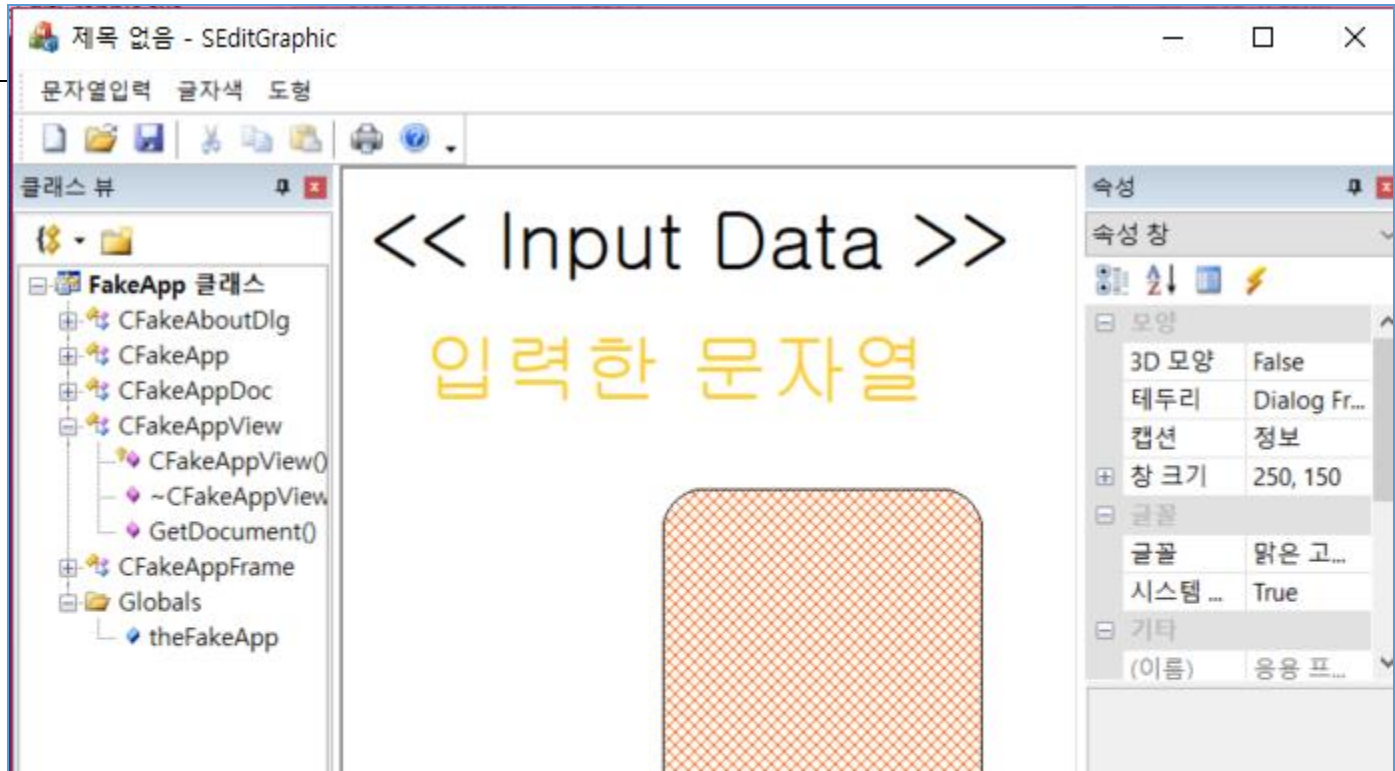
제목 없음 - SEditGraphic

문자열입력 글자색 도형

클래스 뷰

FakeApp 클래스
CFakeAboutDlg
CFakeApp
CFakeAppDoc
CFakeAppView
CFakeAppView()
~CFakeAppView
GetDocument()
CFakeAppFrame
Globals
theFakeApp

<< Input Data >>

입력한 문자열

속성

속성 창

| 모양 | |
|---|---|
| 3D 모양 | False |
| 테두리 | Dialog Fr... |
| 캡션 | 정보 |
| 창 크기 | 250, 150 |
| 글꼴 | |
| 글꼴 | 맑은 고... |
| 시스템 ... | True |
| 기타 | |
| (이름) | 응용 프... |